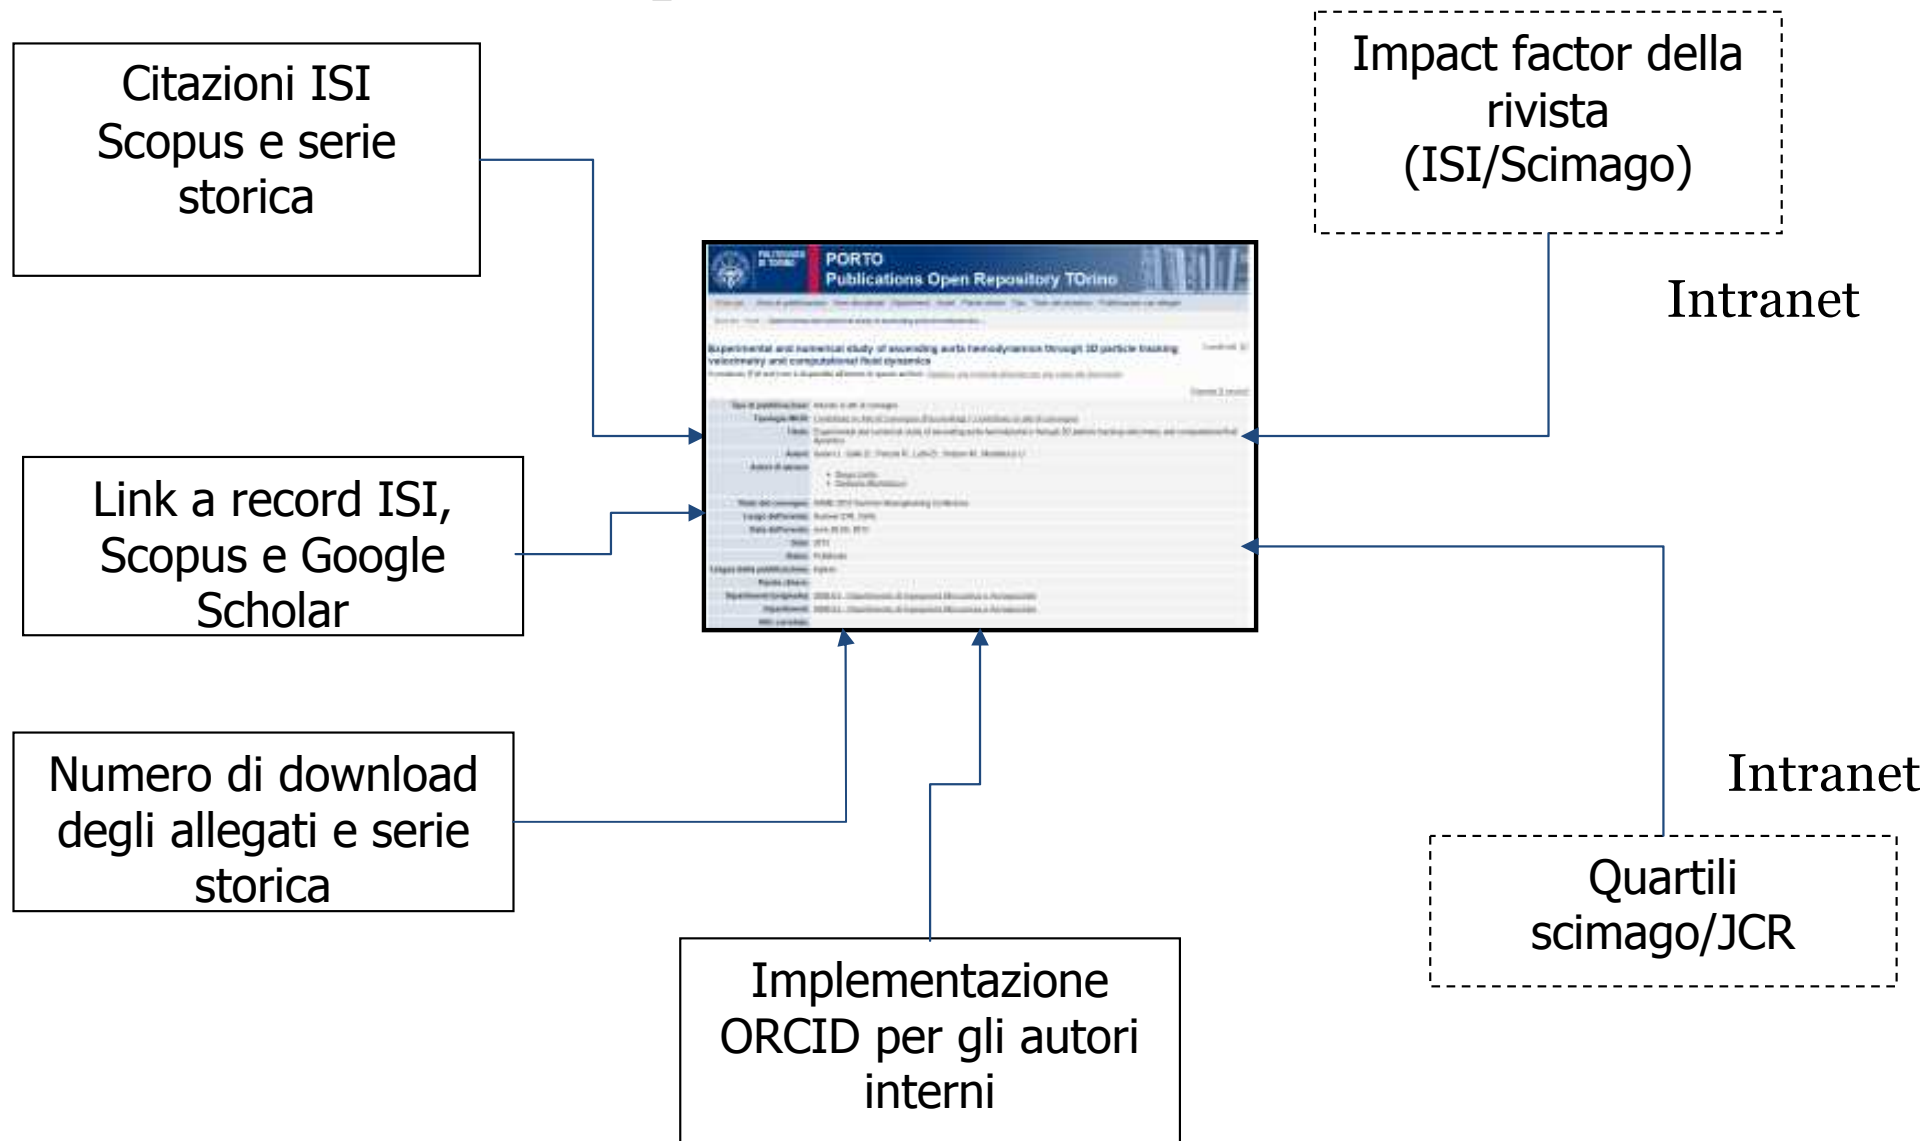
Citazioni ISI Scopus e serie storica

Impact factor della rivista (ISI/Scimago)

Intranet

PORTO
Publications Open Repository TOrino

Experimental and numerical study of ascending aorta hemodynamics through 4D particle tracking velocimetry and computational fluid dynamics

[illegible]

Link a record ISI, Scopus e Google Scholar

Intranet

Numero di download degli allegati e serie storica

Quartili scimago/JCR

Implementazione ORCID per gli autori interni